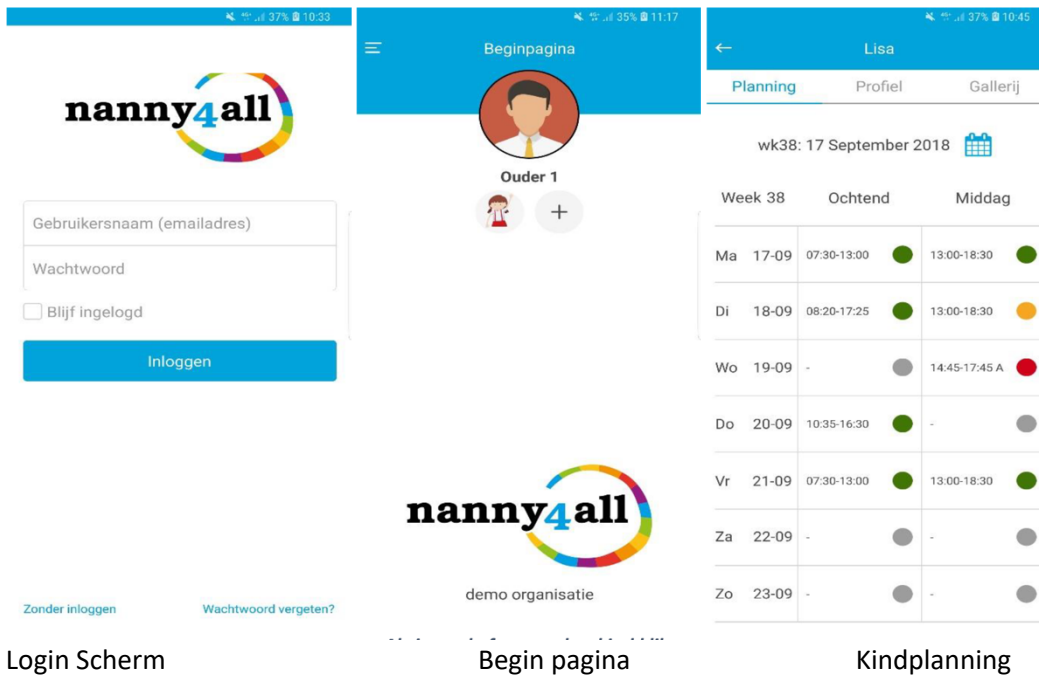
37% 10:33

nanny4all

Gebruikersnaam (emailadres)

Wachtwoord

Blijf ingelogd

Inloggen

Zonder inloggen

Wachtwoord vergeten?

35% 11:17

Beginpagina

Ouder 1

+

nanny4all

demo organisatie

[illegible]

37% 10:45

Lisa

Planning Profiel Gallerij

wk38: 17 September 2018

| Week 38 | Ochtend | Middag |
|---|---|---|
| Ma 17-09 | 07:30-13:00 | 13:00-18:30 |
| Di 18-09 | 08:20-17:25 | 13:00-18:30 |
| Wo 19-09 | - | 14:45-17:45 A |
| Do 20-09 | 10:35-16:30 | - |
| Vr 21-09 | 07:30-13:00 | 13:00-18:30 |
| Za 22-09 | - | - |
| Zo 23-09 | - | - |

Login Scherm

Begin pagina

Kindplanning